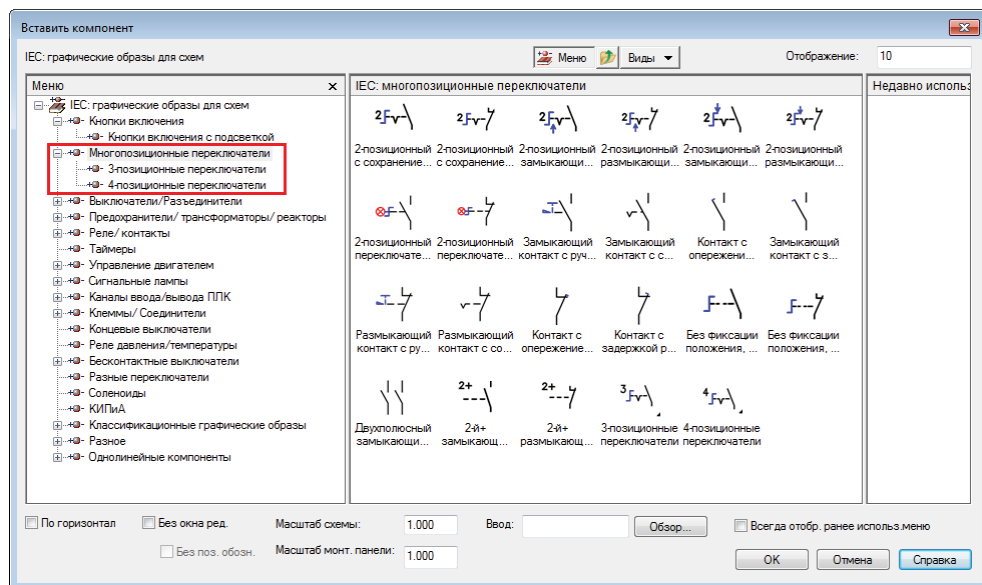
Вставить компонент

IEC: графические образы для схем

Меню Виды

Отображение: 10

Меню

IEC: графические образы для схем
Кнопки включения
Кнопки включения с подсветкой
Многопозиционные переключатели
3-позиционные переключатели
4-позиционные переключатели
Выключатели/Разъединители
Предохранители/ трансформаторы/ реакторы
Реле/ контакты
Таймеры
Управление двигателем
Сигнальные лампы
Каналы ввода/вывода ПЛК
Клеммы/ Соединители
Концевые выключатели
Реле давления/температуры
Бесконтактные выключатели
Разные переключатели
Соленоиды
КИПиА
Классификационные графические образы
Разное
Однолинейные компоненты

IEC: многопозиционные переключатели

2-позиционный с сохранение...
2-позиционный с сохранение...
2-позиционный замыкающ...
2-позиционный размыкающ...
2-позиционный замыкающ...
2-позиционный размыкающ...
2-позиционный переключате...
2-позиционный переключате...
Замыкающий контакт с руч...
Замыкающий контакт с с...
Контакт с опережени...
Замыкающий контакт с з...
Размыкающий контакт с ру...
Размыкающий контакт с со...
Контакт с опережение...
Контакт с задержкой р...
Без фиксации положения, ...
Без фиксации положения, ...
Двухполюсный замыкающ...
2-й+ замыкающ...
2-й+ размыкающ...
3-позиционные переключатели
4-позиционные переключатели

Недавно использ

По горизонтал
Без окна ред.
Без поз. обозн.
Масштаб схемы: 1.000
Масштаб монт. панели: 1.000
Ввод:
Обзор...
Всегда отобр. ранее использ.меню
OK
Отмена
Справка